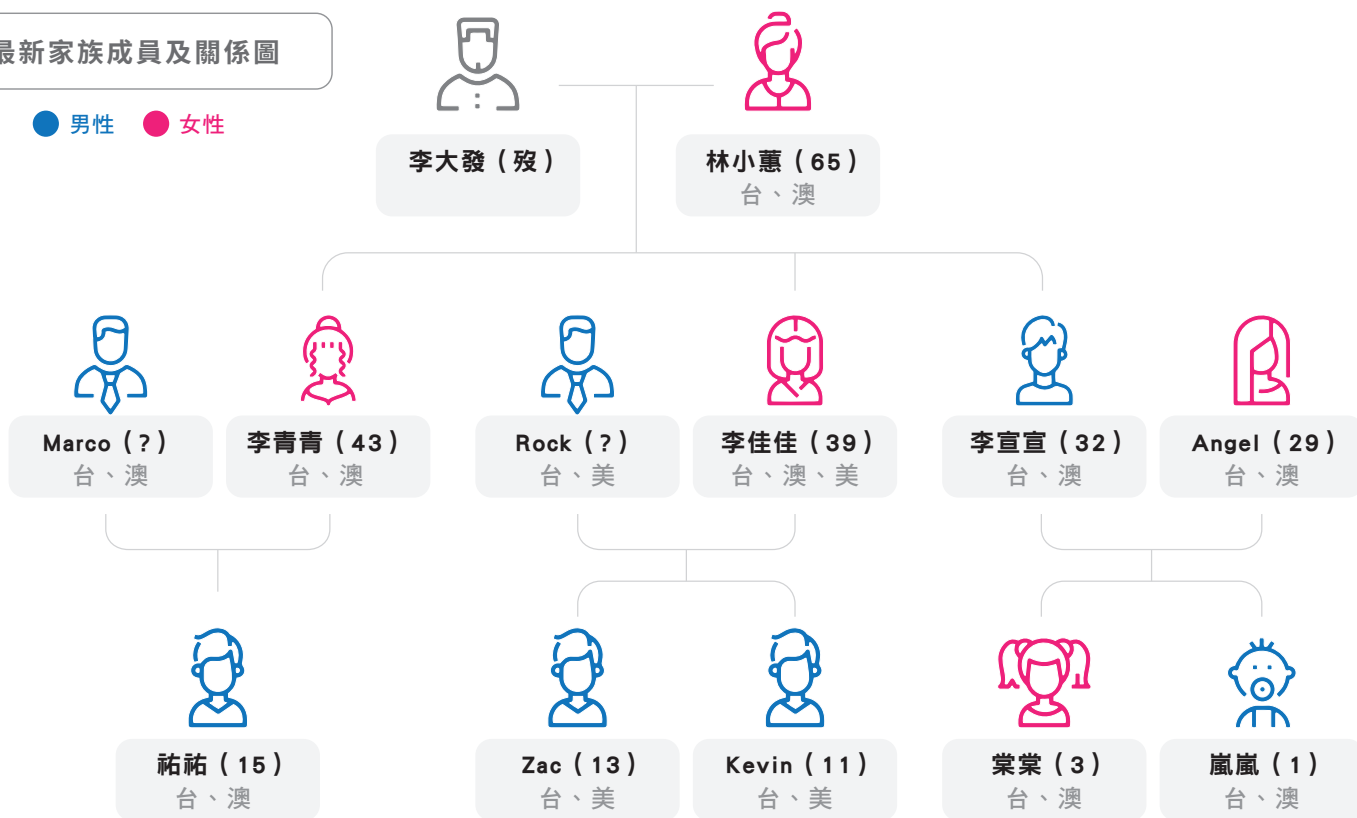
最新家族成員及關係圖

男性 女性

李大發（歿）

林小蕙（65）
台、澳

Marco（?）
台、澳

李青青（43）
台、澳

Rock（?）
台、美

李佳佳（39）
台、澳、美

李宣宣（32）
台、澳

Angel（29）
台、澳

祐祐（15）
台、澳

Zac（13）
台、美

Kevin（11）
台、美

棠棠（3）
台、澳

嵐嵐（1）
台、澳